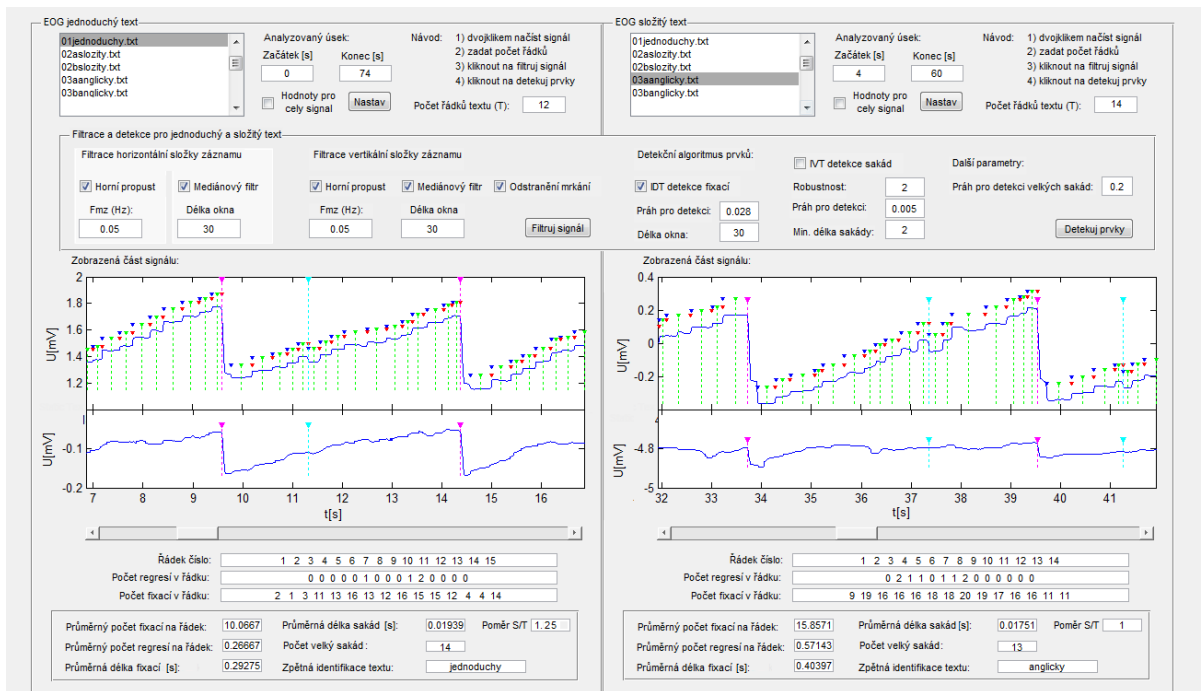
EOG jednoduchý text

01jednoduchy.txt
02aslozity.txt
02bslozity.txt
03aanglicky.txt
03banglicky.txt

Analyzovaný úsek:
Začátek [s] 0
Konec [s] 74
Hodnoty pro celý signál
Nastav

Návod: 1) dvojklikem načíst signál
2) zadat počet řádků
3) kliknout na filtruj signál
4) kliknout na detekuj prvky

Počet řádků textu (T): 12

EOG složitý text

01jednoduchy.txt
02aslozity.txt
02bslozity.txt
03aanglicky.txt
03banglicky.txt

Analyzovaný úsek:
Začátek [s] 4
Konec [s] 60
Hodnoty pro celý signál
Nastav

Návod: 1) dvojklikem načíst signál
2) zadat počet řádků
3) kliknout na filtruj signál
4) kliknout na detekuj prvky

Počet řádků textu (T): 14

Filtrace a detekce pro jednoduchý a složitý text

Filtrace horizontální složky záznamu
Horní propust
Mediánový filtr
Fmz (Hz): 0.05
Délka okna 30

Filtrace vertikální složky záznamu
Horní propust
Mediánový filtr
Odstranění mrkání
Fmz (Hz): 0.05
Délka okna 30
Filtruj signál

Detekční algoritmus prvků:
IDT detekce fixací
Práh pro detekci: 0.028
Délka okna: 30

IVT detekce sakád
Robustnost: 2
Práh pro detekci: 0.005
Min. délka sakády: 2

Další parametry:
Práh pro detekci velkých sakád: 0.2
Detekuj prvky

Zobrazená část signálu:
2
1.8
1.6
1.4
1.2
U[mV]
-0.1
-0.2
U[mV]
7 8 9 10 11 12 13 14 15 16
t[s]

Zobrazená část signálu:
0.4
0.2
0
-0.2
U[mV]
-4.8
-5
U[mV]
32 33 34 35 36 37 38 39 40 41
t[s]

Řádek číslo: 1 2 3 4 5 6 7 8 9 10 11 12 13 14 15
Počet regresí v řádku: 0 0 0 0 0 1 0 0 0 1 2 0 0 0 0
Počet fixací v řádku: 2 1 3 11 13 16 13 12 16 15 15 12 4 4 14

Průměrný počet fixací na řádek: 10.0667
Průměrný počet regresí na řádek: 0.26667
Průměrná délka fixací [s]: 0.29275
Průměrná délka sakád [s]: 0.01939
Počet velký sakád: 14
Zpětná identifikace textu: jednoduchy
Poměr S/T 1.25

Řádek číslo: 1 2 3 4 5 6 7 8 9 10 11 12 13 14
Počet regresí v řádku: 0 2 1 1 0 1 1 2 0 0 0 0 0 0
Počet fixací v řádku: 9 19 16 16 16 18 18 20 19 17 16 16 11 11

Průměrný počet fixací na řádek: 15.8571
Průměrný počet regresí na řádek: 0.57143
Průměrná délka fixací [s]: 0.40397
Průměrná délka sakád [s]: 0.01751
Počet velký sakád: 13
Zpětná identifikace textu: anglicky
Poměr S/T 1